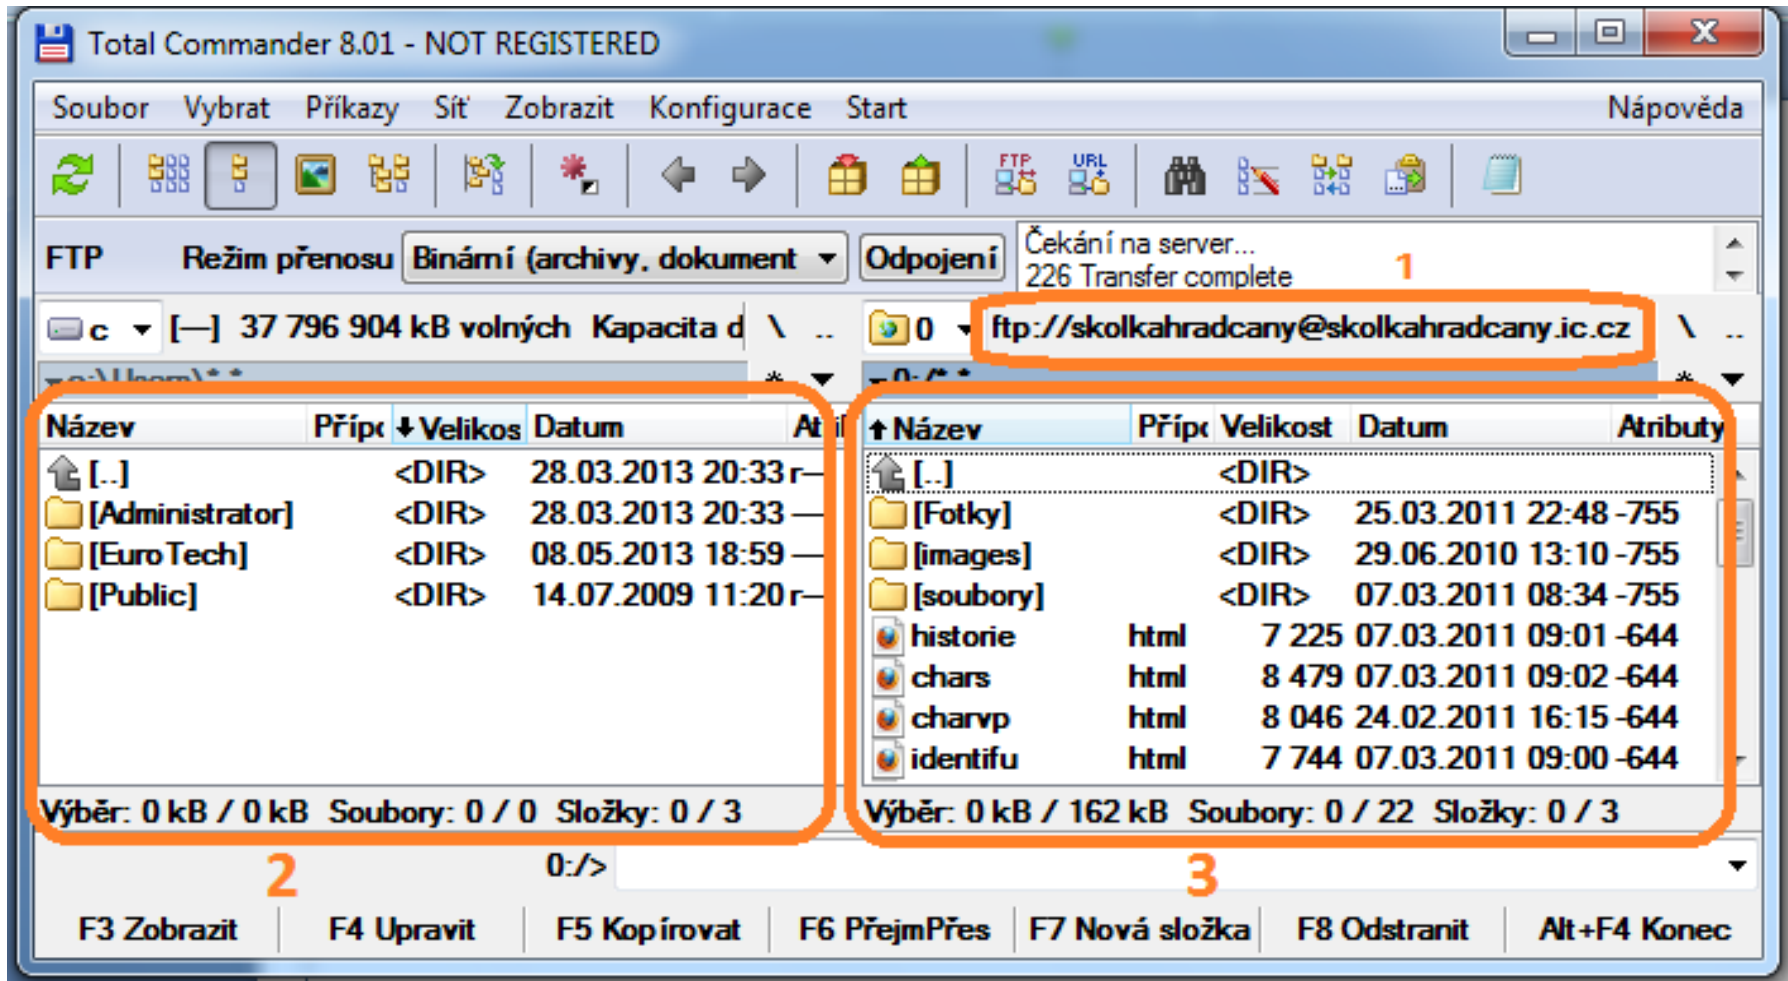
Total Commander 8.01 - NOT REGISTERED

Soubor Vybrat Příkazy Síť Zobrazit Konfigurace Start Nápověda

FTP URL

FTP Režim přenosu Binární (archivy, dokument Odpojení Čekání na server... 226 Transfer complete 1

c [—] 37 796 904 kB volných Kapacita d \ .. 0 ftp://skolkahradcany@skolkahradcany.ic.cz \ ..

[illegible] *.* 0:/*.* *

| Název | Přípc | Velikos | Datum | At |
|---|---|---|---|---|
| [..] | | <DIR> | 28.03.2013 20:33 | r— |
| [Administrator] | | <DIR> | 28.03.2013 20:33 | — |
| [EuroTech] | | <DIR> | 08.05.2013 18:59 | — |
| [Public] | | <DIR> | 14.07.2009 11:20 | r— |

Výběr: 0 kB / 0 kB Soubory: 0 / 0 Složky: 0 / 3

| Název | Přípc | Velikost | Datum | Atributy |
|---|---|---|---|---|
| [..] | | <DIR> | | |
| [Fotky] | | <DIR> | 25.03.2011 22:48 | -755 |
| [images] | | <DIR> | 29.06.2010 13:10 | -755 |
| [soubory] | | <DIR> | 07.03.2011 08:34 | -755 |
| historie | html | 7 225 | 07.03.2011 09:01 | -644 |
| chars | html | 8 479 | 07.03.2011 09:02 | -644 |
| charvp | html | 8 046 | 24.02.2011 16:15 | -644 |
| identifu | html | 7 744 | 07.03.2011 09:00 | -644 |

Výběr: 0 kB / 162 kB Soubory: 0 / 22 Složky: 0 / 3

2 0:/> 3

F3 Zobrazit F4 Upravit F5 Kopírovat F6 PřejmPřes F7 Nová složka F8 Odstranit Alt+F4 Konec